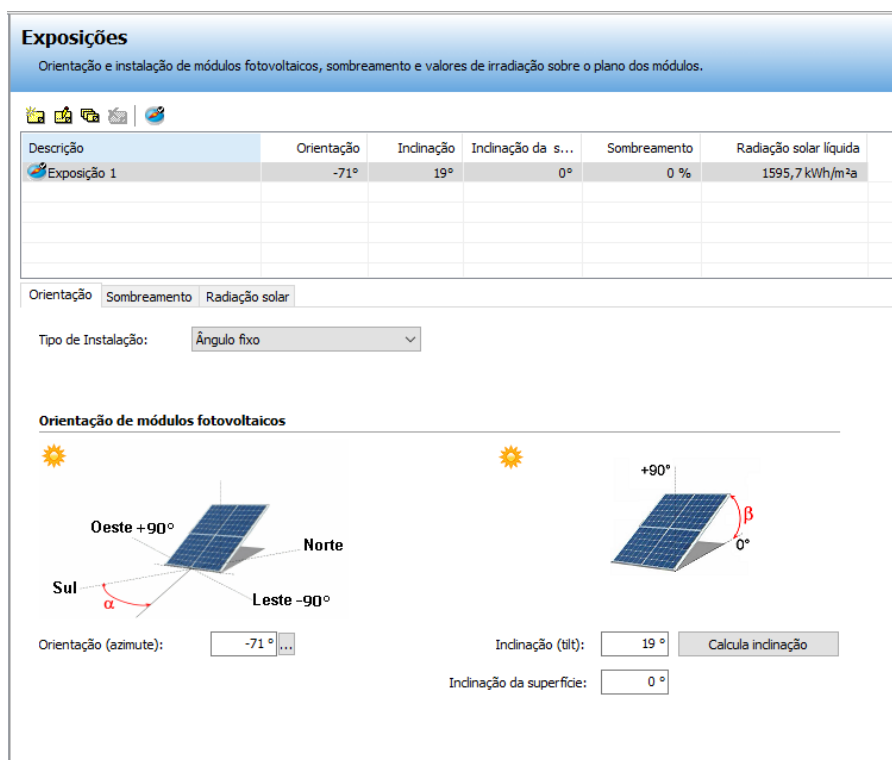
Exposições

Orientação e instalação de módulos fotovoltaicos, sombreamento e valores de irradiação sobre o plano dos módulos.

| Descrição | Orientação | Inclinação | Inclinação da s... | Sombreamento | Radiação solar líquida |
|---|---|---|---|---|---|
| Exposição 1 | -71° | 19° | 0° | 0 % | 1595,7 kWh/m²a |

Orientação | Sombreamento | Radiação solar

Tipo de Instalação: Ângulo fixo

Orientação de módulos fotovoltaicos

Oeste +90°
Norte
Sul
α
Leste -90°

+90°
β
0°

Orientação (azimute): -71 ° ...

Inclinação (tilt): 19 ° Calcula inclinação

Inclinação da superfície: 0 °